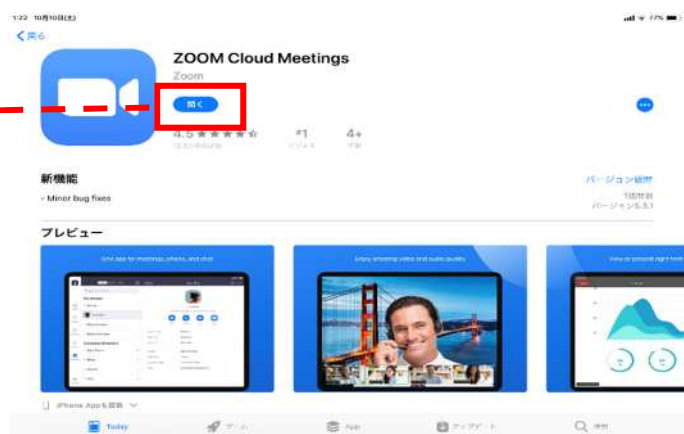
1:22 10月10日(土)

く戻る

ZOOM Cloud Meetings

Zoom

開く

4.5 ★★★★☆

#1

4+

新機能

バージョン履歴

- Minor bug fixes

1日前

バージョン5.3.1

プレビュー

One app for meetings, phone, and chat

Enjoy amazing video and audio quality

iPhone Appも対象

Today

ゲーム

App

アップデート

検索